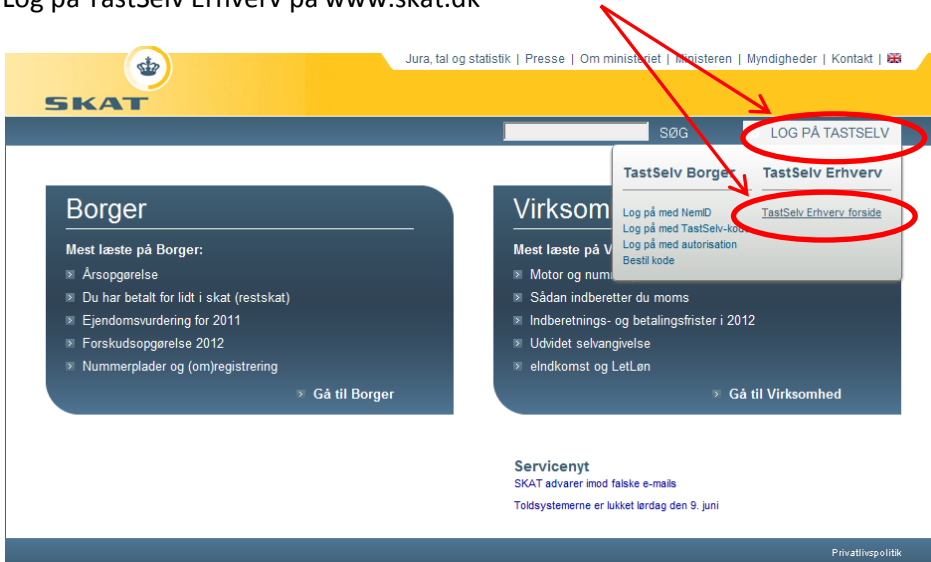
Log på TastSelv Erhverv på www.skat.dk

Jura, tal og statistik | Presse | Om ministeriet | Ministeren | Myndigheder | Kontakt |

SKAT

SØG

LOG PÅ TASTSELV

TastSelv Borger

Log på med NemID
Log på med TastSelv-kode
Log på med autorisation
Bestil kode

TastSelv Erhverv

TastSelv Erhverv forside

Borger

Mest læste på Borger:

Årsopgørelse
Du har betalt for lidt i skat (restskat)
Ejendomsvurdering for 2011
Forskudsopgørelse 2012
Nummerplader og (om)registrering

Gå til Borger

Virksom

Mest læste på V

Motor og numm
Sådan indberetter du moms
Indberetnings- og betalingsfrister i 2012
Udvidet selvangivelse
eIndkomst og LetLøn

Gå til Virksomhed

Servicenyt
SKAT advarer imod falske e-mails
Toldsystemerne er lukket lørdag den 9. juni

Privatlivspolitik